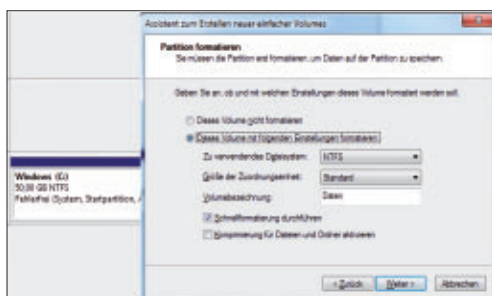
Assistent zum Erstellen neuer einfacher Volumes

Partition formatieren
Sie müssen die Partition erst formatieren, um Daten auf der Partition zu speichern.

Geben Sie an, ob und mit welchen Einstellungen dieses Volume formatiert werden soll.

Dieses Volume nicht formatieren

Dieses Volume mit folgenden Einstellungen formatieren:

Zu verwendendes Dateisystem: NTFS

Größe der Zuordnungseinheit: Standard

Volumebezeichnung: Daten

Schnellformatierung durchführen

Komprimierung für Dateien und Ordner aktivieren

< Zurück Weiter > Abbrechen

Windows (C:)
50,00 GB NTFS
Fehlerfrei (System, Startpartition, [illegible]